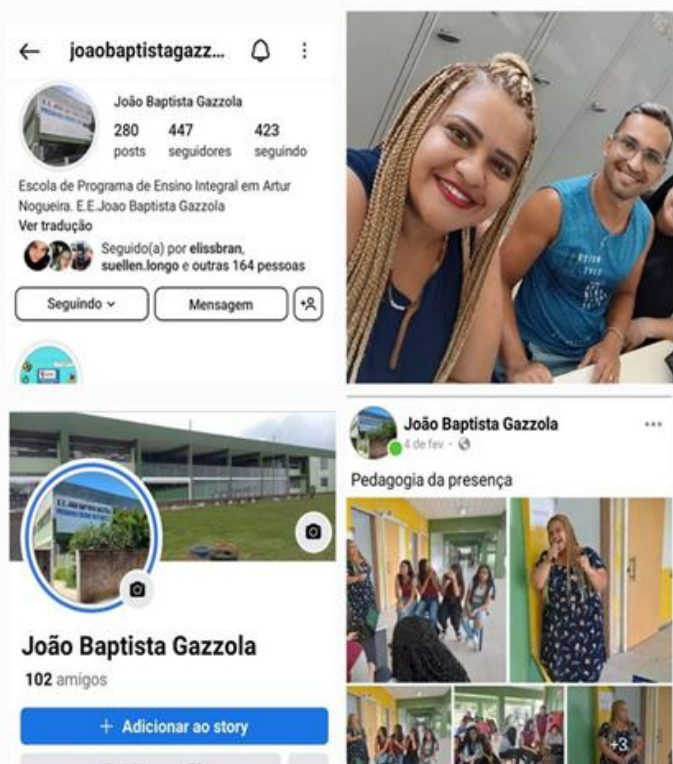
joaobaptistagazz...

João Baptista Gazzola

280 posts | 447 seguidores | 423 seguindo

Escola de Programa de Ensino Integral em Artur Nogueira. E.E.Joao Baptista Gazzola
Ver tradução

Seguido(a) por elissbran, suellen.longo e outras 164 pessoas

Seguindo | Mensagem

João Baptista Gazzola
4 de fev · 

Pedagogia da presença

+3

João Baptista Gazzola
102 amigos

+ Adicionar ao story